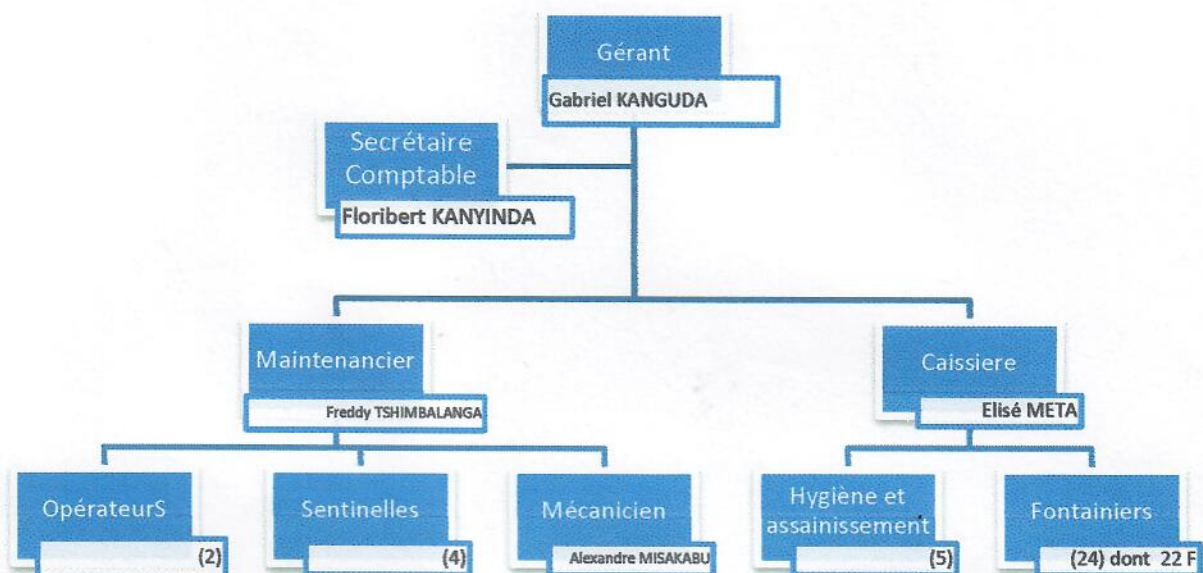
Gérant
Gabriel KANGUDA

Secrétaire Comptable
Floribert KANYINDA

Maintenancier
Freddy TSHIMBALANGA

Caissiere
Elisé META

OpérateurS
(2)

Sentinelles
(4)

Mécanicien
Alexandre MISAKABU

Hygiène et assainissement
(5)

Fontainiers
(24) dont 22 F